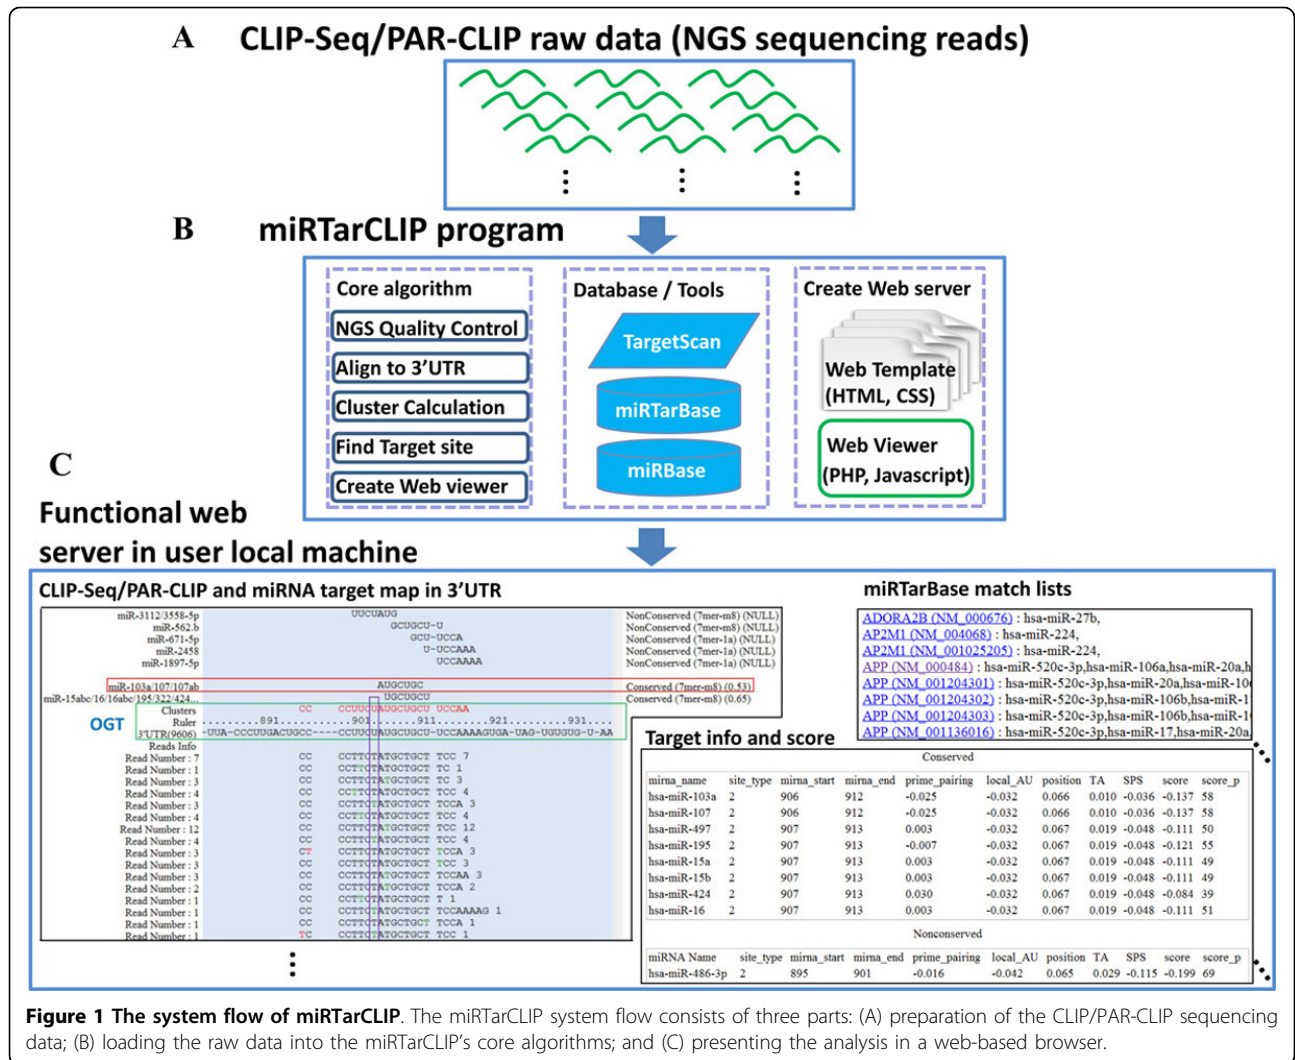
A CLIP-Seq/PAR-CLIP raw data (NGS sequencing reads)

B miRTarCLIP program

Core algorithm
NGS Quality Control
Align to 3'UTR
Cluster Calculation
Find Target site
Create Web viewer

Database / Tools
TargetScan
miRTarBase
miRBase

Create Web server
Web Template (HTML, CSS)
Web Viewer (PHP, Javascript)

C
Functional web server in user local machine

CLIP-Seq/PAR-CLIP and miRNA target map in 3'UTR

miR-3112/3558-5p UUCUAUG NonConserved (7mer-m8) (NULL)
miR-562.b GCUGCU-U NonConserved (7mer-m8) (NULL)
miR-671-5p GCU-UCCA NonConserved (7mer-1a) (NULL)
miR-2458 U-UCCAAA NonConserved (7mer-1a) (NULL)
miR-1897-5p UCCAAAA NonConserved (7mer-1a) (NULL)
miR-103a/107/107ab AUGCUGC Conserved (7mer-m8) (0.53)
miR-15abc/16/16abc/195/322/424... UGCUGCU Conserved (7mer-m8) (0.65)
OGT
Clusters CC CCUUGUAUGCUGCU UCCAA
Ruler .........891...........901.........911..........921.........931....
3'UTR(9606) -UUA-CCCUUGACUGCC----CCUUGUAUGCUGCU-UCCAAAAGUGA-UAG-UGUGUG-U-AA
Reads Info
Read Number : 7 CC CCTTGTATGCTGCT TCC 7
Read Number : 1 CC CCTTGTATGCTGCT TC 1
Read Number : 3 CC CCTTGTATGCTGCT TC 3
Read Number : 4 CC CCTTGTATGCTGCT TCC 4
Read Number : 3 CC CCTTGTATGCTGCT TCCA 3
Read Number : 4 CC CCTTGTATGCTGCT TCC 4
Read Number : 12 CC CCTTGTATGCTGCT TCC 12
Read Number : 4 CC CCTTGTATGCTGCT TCC 4
Read Number : 3 CT CCTTGTATGCTGCT TCCA 3
Read Number : 3 CC CCTTGTATGCTGCT TCC 3
Read Number : 3 CC CCTTGTATGCTGCT TCCAA 3
Read Number : 2 CC CCTTGTATGCTGCT TCCA 2
Read Number : 1 CC CCTTGTATGCTGCT T 1
Read Number : 1 CC CCTTGTATGCTGCT TCCAAAAG 1
Read Number : 1 CC CCTTGTATGCTGCT TCCA 1
Read Number : 1 TC CCTTGTATGCTGCT TCC 1

miRTarBase match lists
ADORA2B (NM_000676) : hsa-miR-27b,
AP2M1 (NM_004068) : hsa-miR-224,
AP2M1 (NM_001025205) : hsa-miR-224,
APP (NM_000484) : hsa-miR-520c-3p,hsa-miR-106a,hsa-miR-20a,h
APP (NM_001204301) : hsa-miR-520c-3p,hsa-miR-20a,hsa-miR-10
APP (NM_001204302) : hsa-miR-520c-3p,hsa-miR-106b,hsa-miR-1
APP (NM_001204303) : hsa-miR-520c-3p,hsa-miR-106b,hsa-miR-1
APP (NM_001136016) : hsa-miR-520c-3p,hsa-miR-17,hsa-miR-20a,

Target info and score

Conserved
| mirna_name | site_type | mirna_start | mirna_end | prime_pairing | local_AU | position | TA | SPS | score | score_p |
|---|---|---|---|---|---|---|---|---|---|---|
| hsa-miR-103a | 2 | 906 | 912 | -0.025 | -0.032 | 0.066 | 0.010 | -0.036 | -0.137 | 58 |
| hsa-miR-107 | 2 | 906 | 912 | -0.025 | -0.032 | 0.066 | 0.010 | -0.036 | -0.137 | 58 |
| hsa-miR-497 | 2 | 907 | 913 | 0.003 | -0.032 | 0.067 | 0.019 | -0.048 | -0.111 | 50 |
| hsa-miR-195 | 2 | 907 | 913 | -0.007 | -0.032 | 0.067 | 0.019 | -0.048 | -0.121 | 55 |
| hsa-miR-15a | 2 | 907 | 913 | 0.003 | -0.032 | 0.067 | 0.019 | -0.048 | -0.111 | 49 |
| hsa-miR-15b | 2 | 907 | 913 | 0.003 | -0.032 | 0.067 | 0.019 | -0.048 | -0.111 | 49 |
| hsa-miR-424 | 2 | 907 | 913 | 0.030 | -0.032 | 0.067 | 0.019 | -0.048 | -0.084 | 39 |
| hsa-miR-16 | 2 | 907 | 913 | 0.003 | -0.032 | 0.067 | 0.019 | -0.048 | -0.111 | 51 |

Nonconserved
| miRNA Name | site_type | mirna_start | mirna_end | prime_pairing | local_AU | position | TA | SPS | score | score_p |
|---|---|---|---|---|---|---|---|---|---|---|
| hsa-miR-486-3p | 2 | 895 | 901 | -0.016 | -0.042 | 0.065 | 0.029 | -0.115 | -0.199 | 69 |

Figure 1 The system flow of miRTarCLIP. The miRTarCLIP system flow consists of three parts: (A) preparation of the CLIP/PAR-CLIP sequencing data; (B) loading the raw data into the miRTarCLIP's core algorithms; and (C) presenting the analysis in a web-based browser.